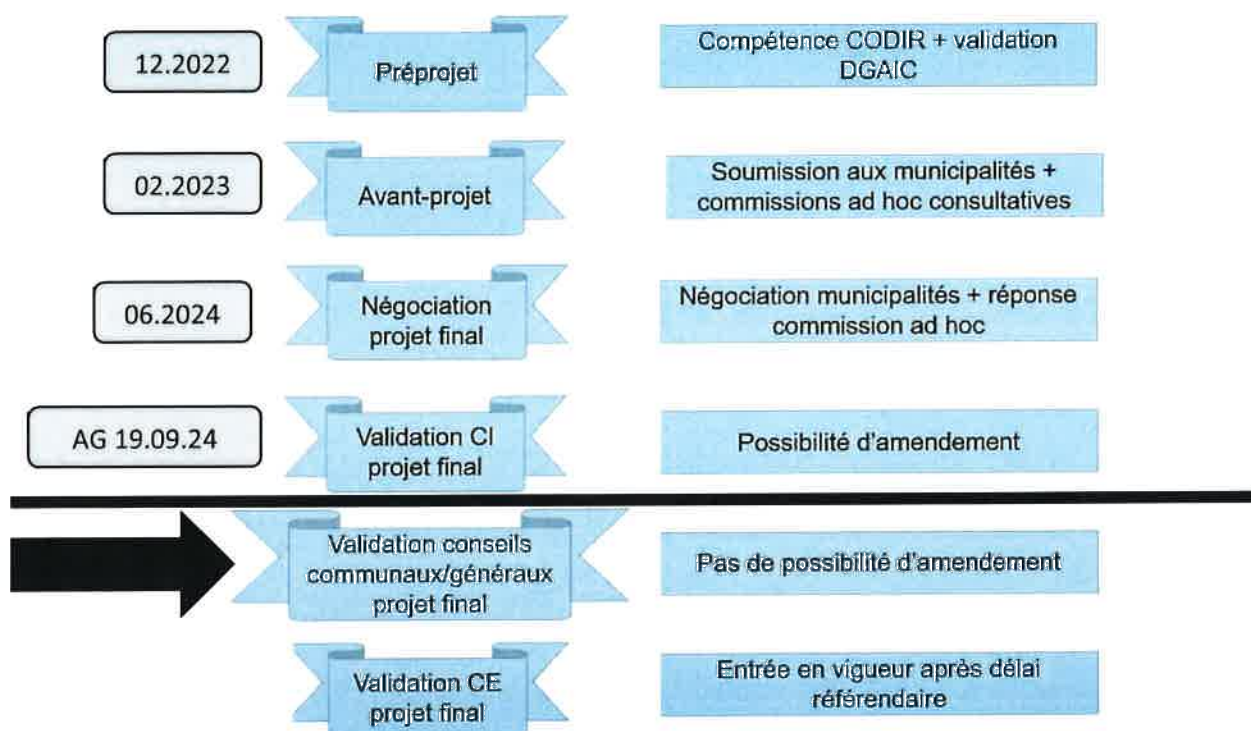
12.2022

Préprojet

Compétence CODIR + validation DGAIC

02.2023

Avant-projet

Soumission aux municipalités + commissions ad hoc consultatives

06.2024

Négociation projet final

Négociation municipalités + réponse commission ad hoc

AG 19.09.24

Validation CI projet final

Possibilité d'amendement

Validation conseils communaux/généraux projet final

Pas de possibilité d'amendement

Validation CE projet final

Entrée en vigueur après délai référendaire